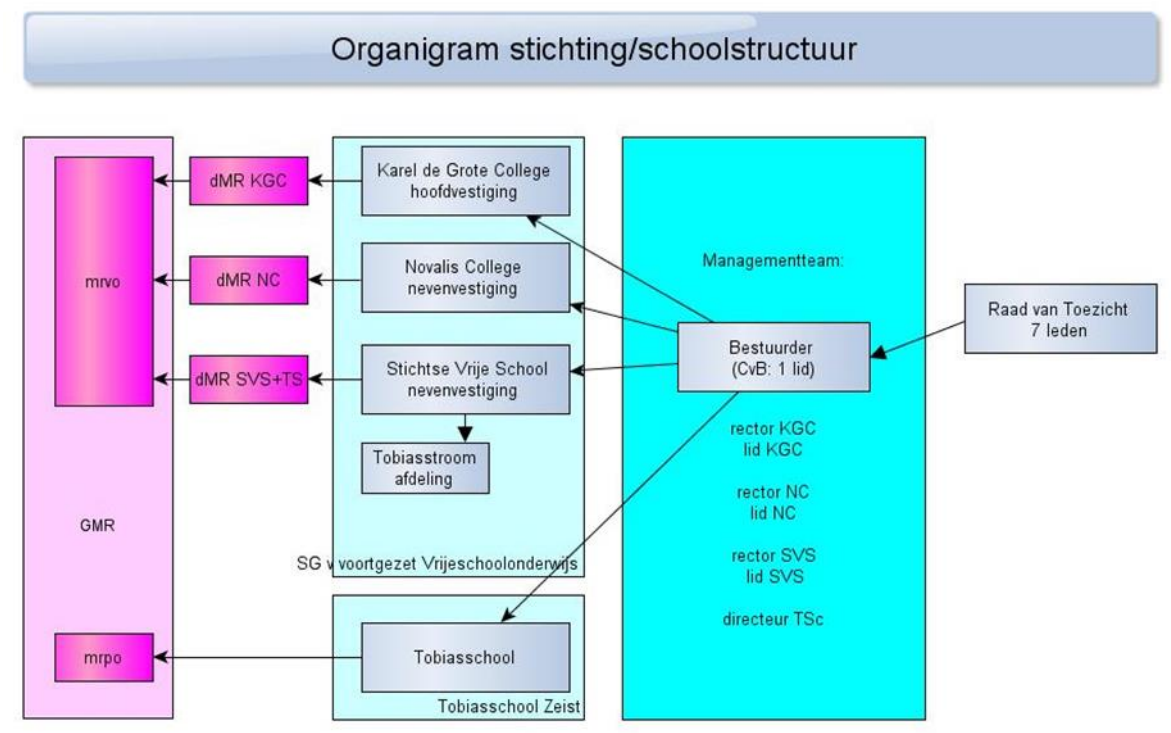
Organigram stichting/schoolstructuur

mrvo

dMR KGC

dMR NC

dMR SVS+TS

GMR

mrpo

Karel de Grote College hoofdvestiging

Novalis College nevenvestiging

Stichtse Vrije School nevenvestiging

Tobiasstroom afdeling

SG v voortgezet Vrijeschoolonderwijs

Tobiasschool

Tobiasschool Zeist

Managementteam:

Bestuurder (CvB: 1 lid)

rector KGC
lid KGC

rector NC
lid NC

rector SVS
lid SVS

directeur TSc

Raad van Toezicht
7 leden